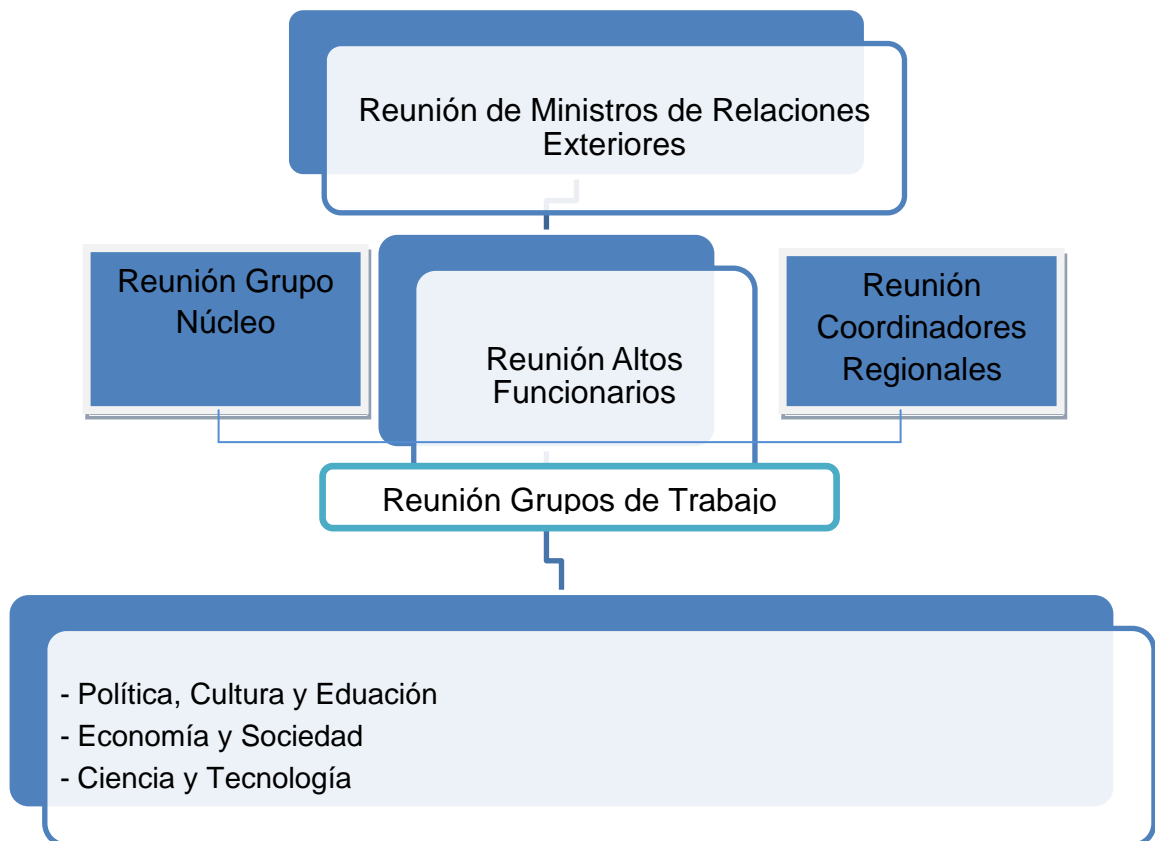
Reunión de Ministros de Relaciones Exteriores

Reunión Grupo Núcleo

Reunión Altos Funcionarios

Reunión Coordinadores Regionales

Reunión Grupos de Trabajo

- Política, Cultura y Eduación
- Economía y Sociedad
- Ciencia y Tecnología